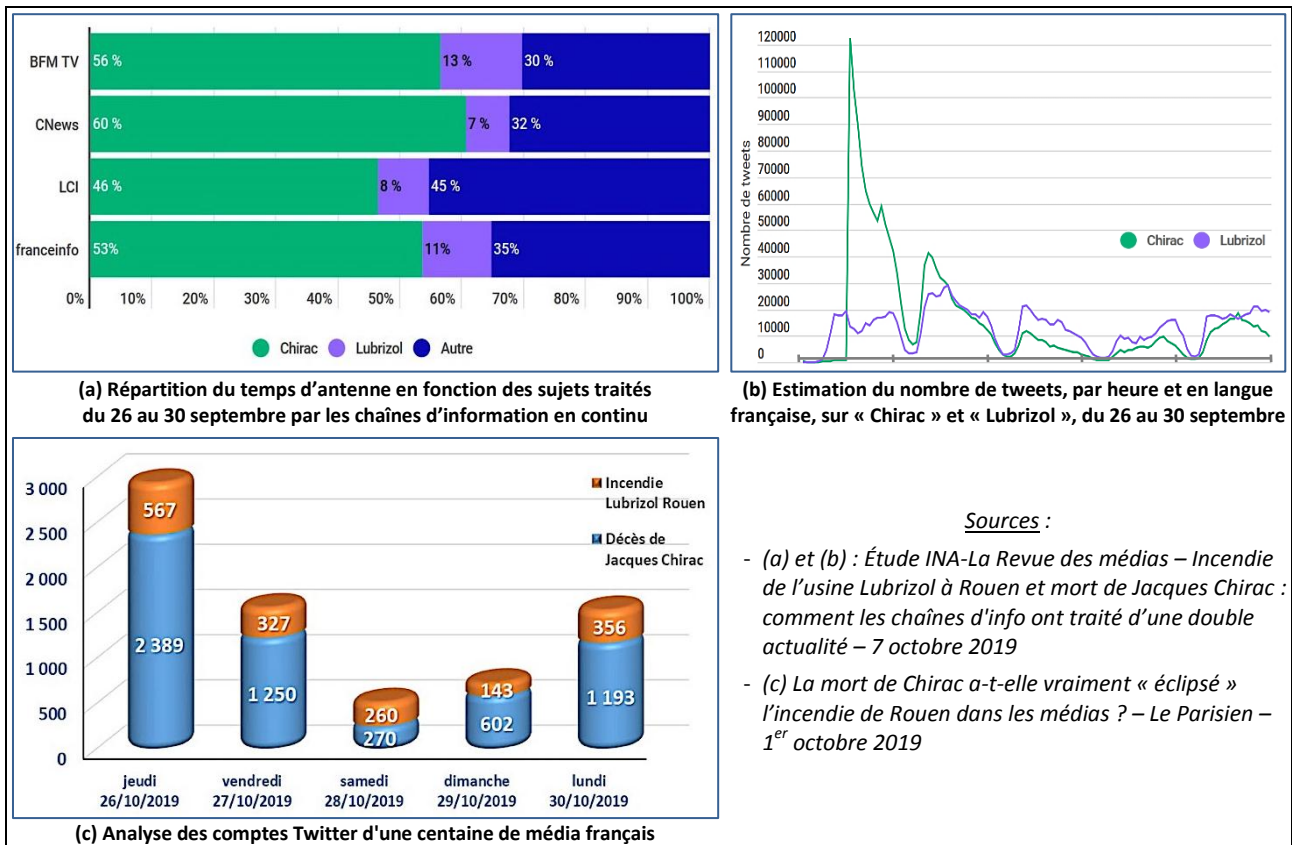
BFM TV 56 % 13 % 30 %
CNews 60 % 7 % 32 %
LCI 46 % 8 % 45 %
franceinfo 53% 11% 35%

0% 10% 20% 30% 40% 50% 60% 70% 80% 90% 100%

Chirac Lubrizol Autre

(a) Répartition du temps d'antenne en fonction des sujets traités du 26 au 30 septembre par les chaînes d'information en continu

120000
110000
100000
90000
80000
70000
60000
50000
40000
30000
20000
10000
0

Nombre de tweets

Chirac Lubrizol

(b) Estimation du nombre de tweets, par heure et en langue française, sur « Chirac » et « Lubrizol », du 26 au 30 septembre

3 000
2 500
2 000
1 500
1 000
500
0

Incendie Lubrizol Rouen
Décès de Jacques Chirac

567
2 389
327
1 250
260
270
143
602
356
1 193

jeudi 26/10/2019
vendredi 27/10/2019
samedi 28/10/2019
dimanche 29/10/2019
lundi 30/10/2019

(c) Analyse des comptes Twitter d'une centaine de média français

Sources :

- (a) et (b) : Étude INA-La Revue des médias – Incendie de l'usine Lubrizol à Rouen et mort de Jacques Chirac : comment les chaînes d'info ont traité d'une double actualité – 7 octobre 2019

- (c) La mort de Chirac a-t-elle vraiment « éclipsé » l'incendie de Rouen dans les médias ? – Le Parisien – 1$^{er}$ octobre 2019